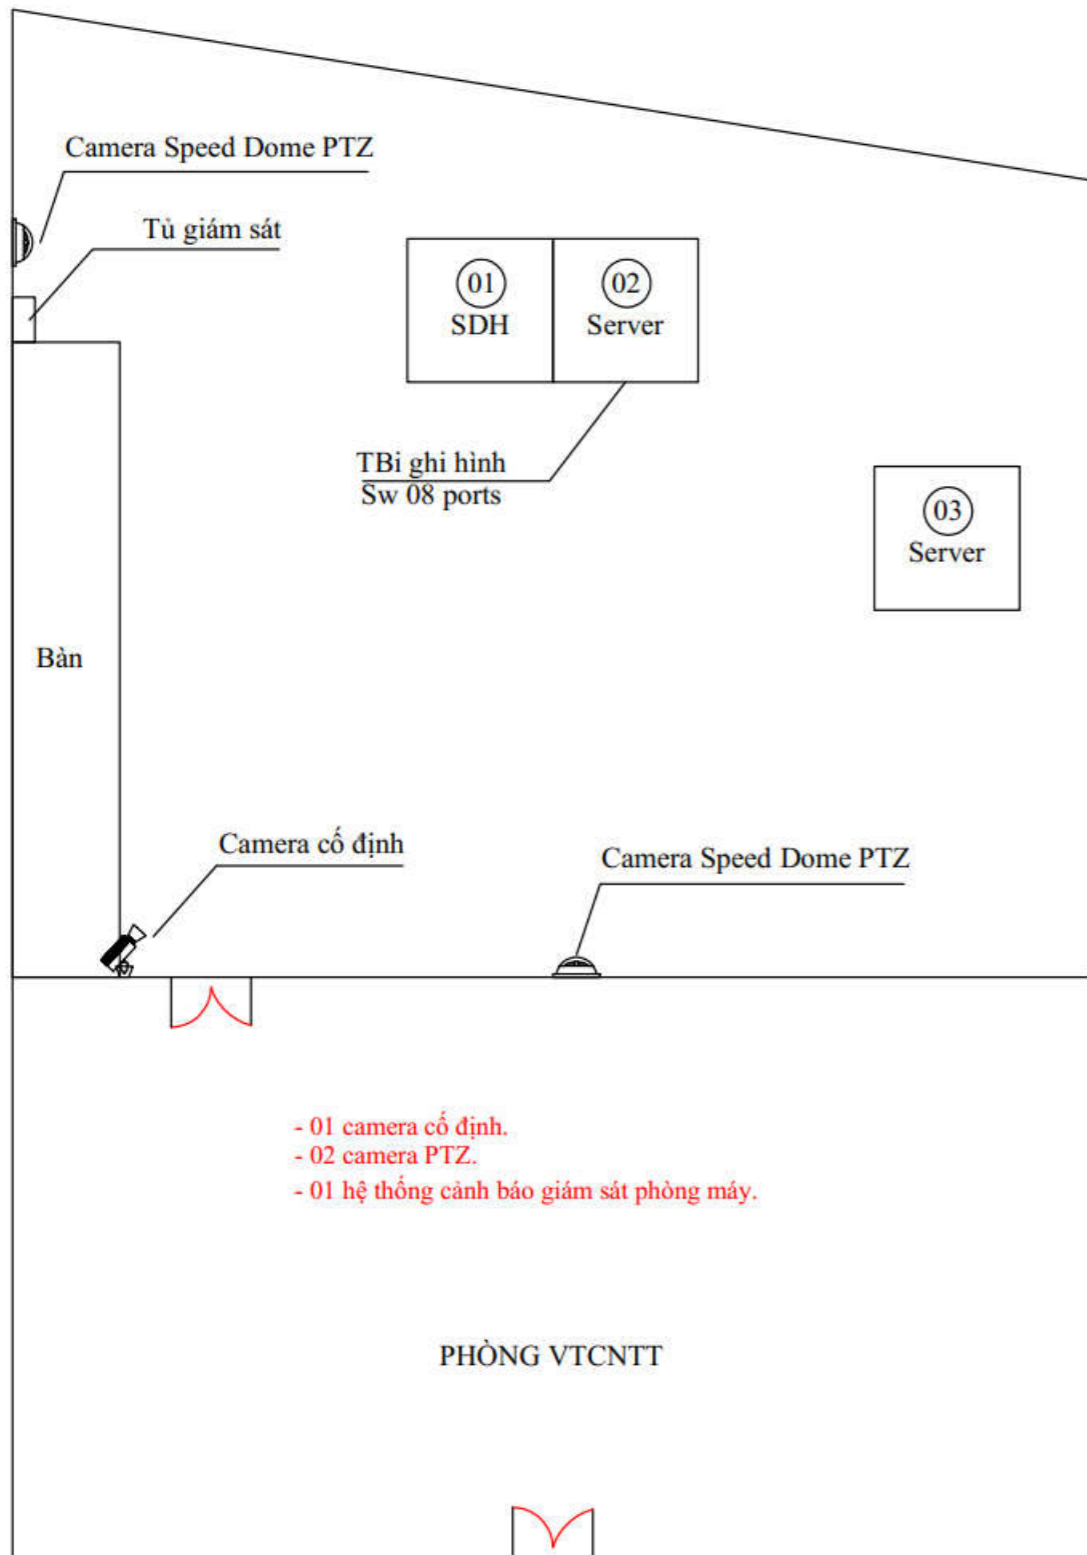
Camera Speed Dome PTZ

Tủ giám sát

01
SDH

02
Server

TBi ghi hình
Sw 08 ports

03
Server

Bàn

Camera cố định

Camera Speed Dome PTZ

- 01 camera cố định.
- 02 camera PTZ.
- 01 hệ thống cảnh báo giám sát phòng máy.

PHÒNG VTCNTT